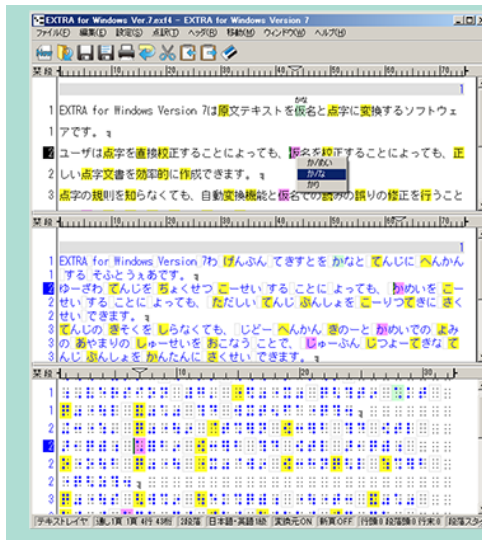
EXTRA for Windows Ver.7.ext4 - EXTRA for Windows Version 7

ファイル(F) 編集(E) 設定(S) 点訳(T) ヘッダ(H) 移動(M) ウィンドウ(W) ヘルプ(H)

1

1 EXTRA for Windows Version 7は原文テキストを仮名と点字に変換するソフトウェアです。

1 ユーザは点字を直接校正することによっても、仮名を校正することによっても、正しい点字文書を効率的に作成できます。

かめい
かな
かり

3 点字の規則を知らなくても、自動変換機能と仮名での読みの誤りの修正を行うこと

1

1 EXTRA for Windows Version 7わ げんぶん てきすとを かなと てんじに へんかん する そふとうぇあです。

2 ゆーざわ てんじを ちょくせつ こーせい する ことに よっても、 かめいを こーせい する ことに よっても、 ただしい てんじ ぶんしょを こーりつてきに さくせい できます。

3 てんじの きそくを しらなくても、 じどー へんかん きのーと かめいでの よみの あやまりの しゅーせいを おこなう ことで、 じゅーぶん じつよーてきな てんじ ぶんしょを かんたんに さくせい できます。

1
2
3

テキストレイヤ 通し頁 1頁 4行 43桁 3段落 日本語-英語 1級 変換先ON 新頁OFF 行頭0 段落頭0 行末0 段落スタ